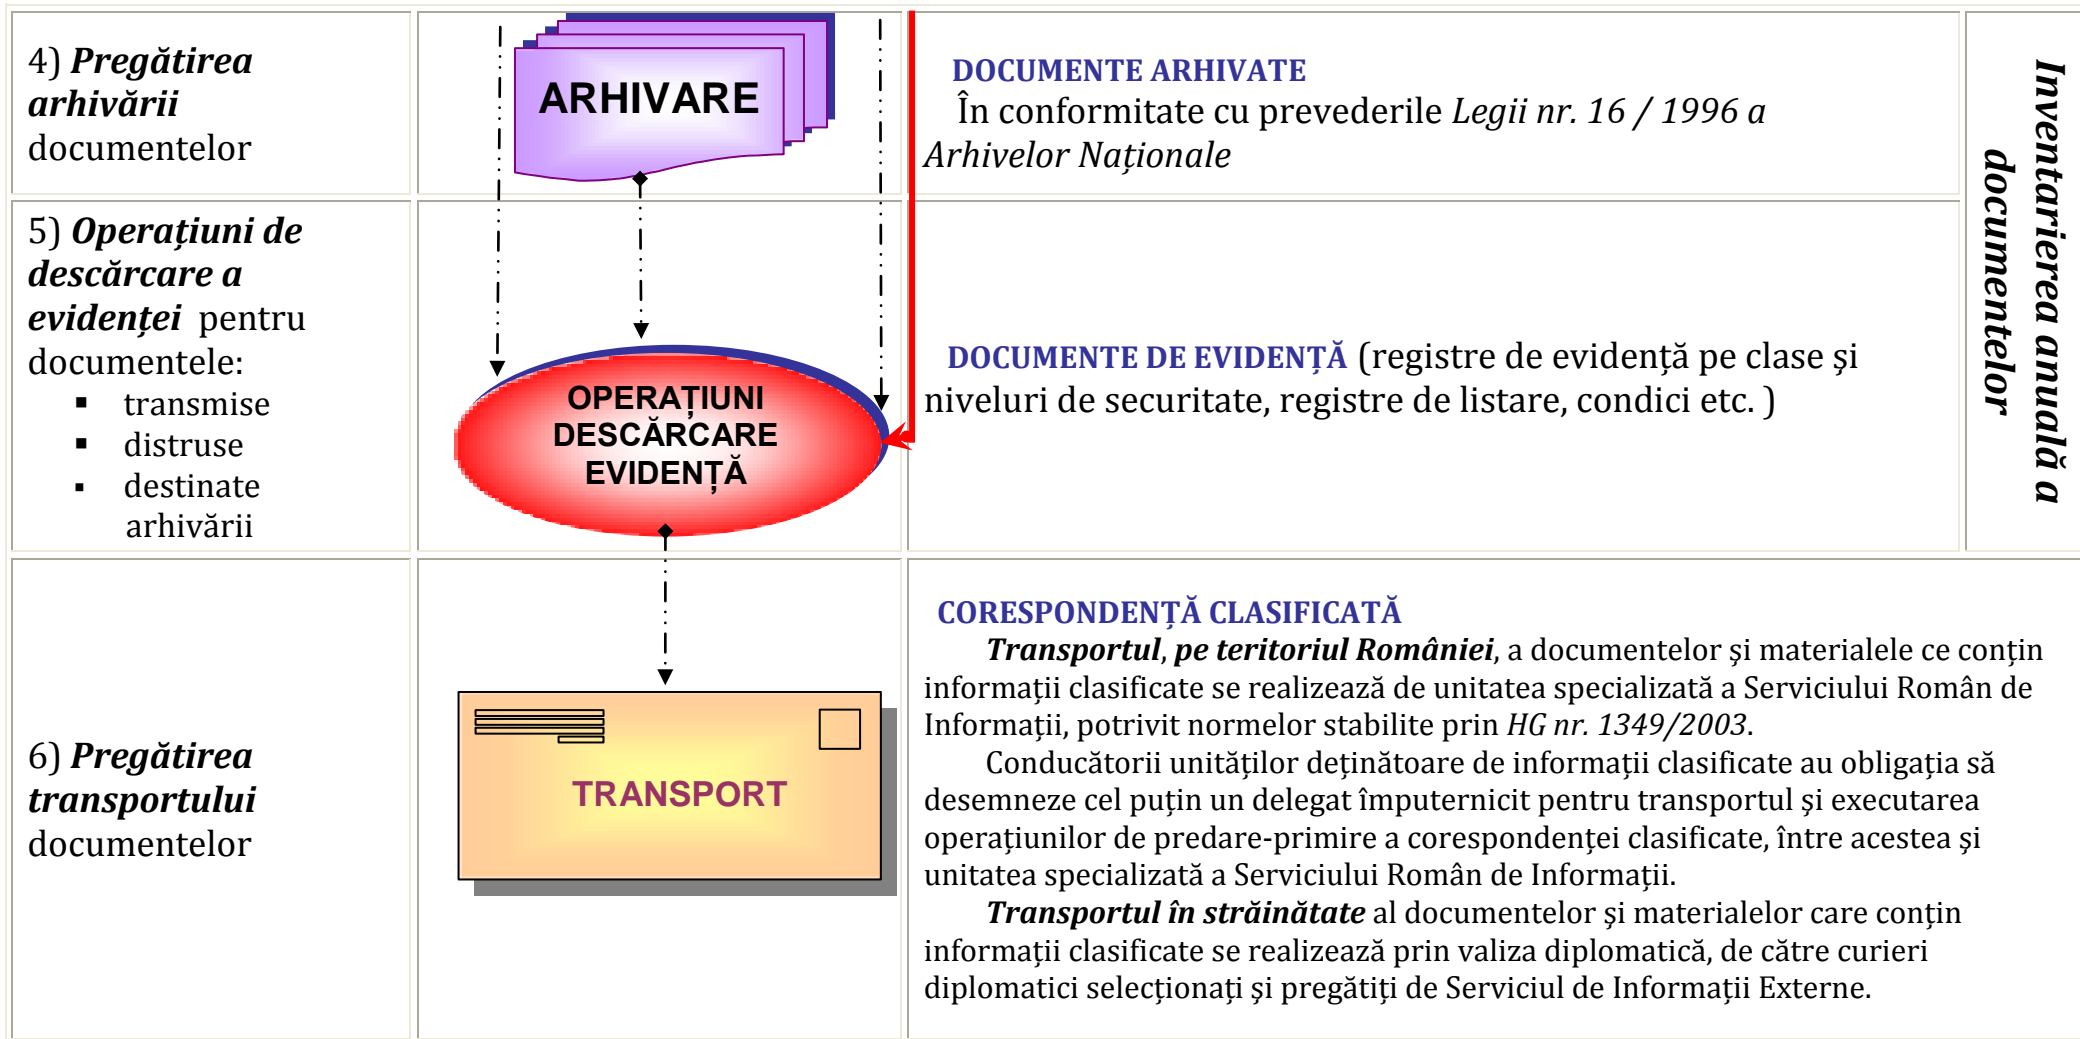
| | | | |
|---|---|---|---|
| 4) ***Pregătirea arhivării*** documentelor | ARHIVARE | **DOCUMENTE ARHIVATE** În conformitate cu prevederile *Legii nr. 16 / 1996 a Arhivelor Naţionale* | ***Inventarierea anuală a documentelor*** |
| 5) ***Operaţiuni de descărcare a evidenţei*** pentru documentele: ▪ transmise ▪ distruse ▪ destinate arhivării | OPERAŢIUNI DESCĂRCARE EVIDENŢĂ | **DOCUMENTE DE EVIDENŢĂ** (registre de evidenţă pe clase şi niveluri de securitate, registre de listare, condici etc. ) | |
| 6) ***Pregătirea transportului*** documentelor | TRANSPORT | **CORESPONDENŢĂ CLASIFICATĂ** ***Transportul, pe teritoriul României***, a documentelor şi materialele ce conţin informaţii clasificate se realizează de unitatea specializată a Serviciului Român de Informaţii, potrivit normelor stabilite prin *HG nr. 1349/2003*. Conducătorii unităţilor deţinătoare de informaţii clasificate au obligaţia să desemneze cel puţin un delegat împuternicit pentru transportul şi executarea operaţiunilor de predare-primire a corespondenţei clasificate, între acestea şi unitatea specializată a Serviciului Român de Informaţii. ***Transportul în străinătate*** al documentelor şi materialelor care conţin informaţii clasificate se realizează prin valiza diplomatică, de către curieri diplomatici selecţionaţi şi pregătiţi de Serviciul de Informaţii Externe. | |